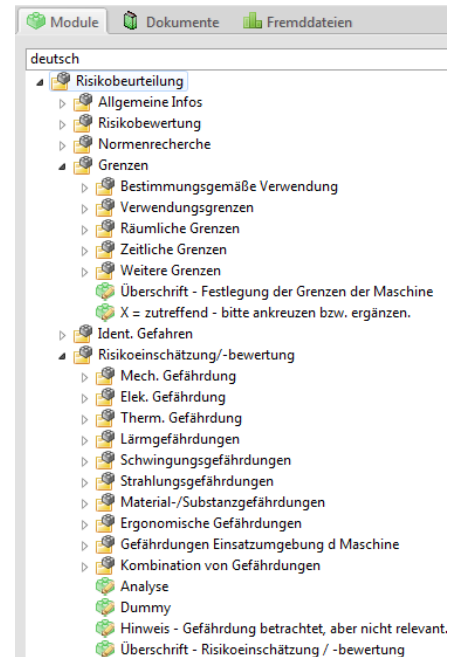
Module Dokumente Fremddateien

deutsch

Risikobeurteilung
Allgemeine Infos
Risikobewertung
Normenrecherche
Grenzen
Bestimmungsgemäße Verwendung
Verwendungsgrenzen
Räumliche Grenzen
Zeitliche Grenzen
Weitere Grenzen
Überschrift - Festlegung der Grenzen der Maschine
X = zutreffend - bitte ankreuzen bzw. ergänzen.
Ident. Gefahren
Risikoeinschätzung/-bewertung
Mech. Gefährdung
Elek. Gefährdung
Therm. Gefährdung
Lärmgefährdungen
Schwingungsgefährdungen
Strahlungsgefährdungen
Material-/Substanzgefährdungen
Ergonomische Gefährdungen
Gefährdungen Einsatzumgebung d Maschine
Kombination von Gefährdungen
Analyse
Dummy
Hinweis - Gefährdung betrachtet, aber nicht relevant.
Überschrift - Risikoeinschätzung / -bewertung